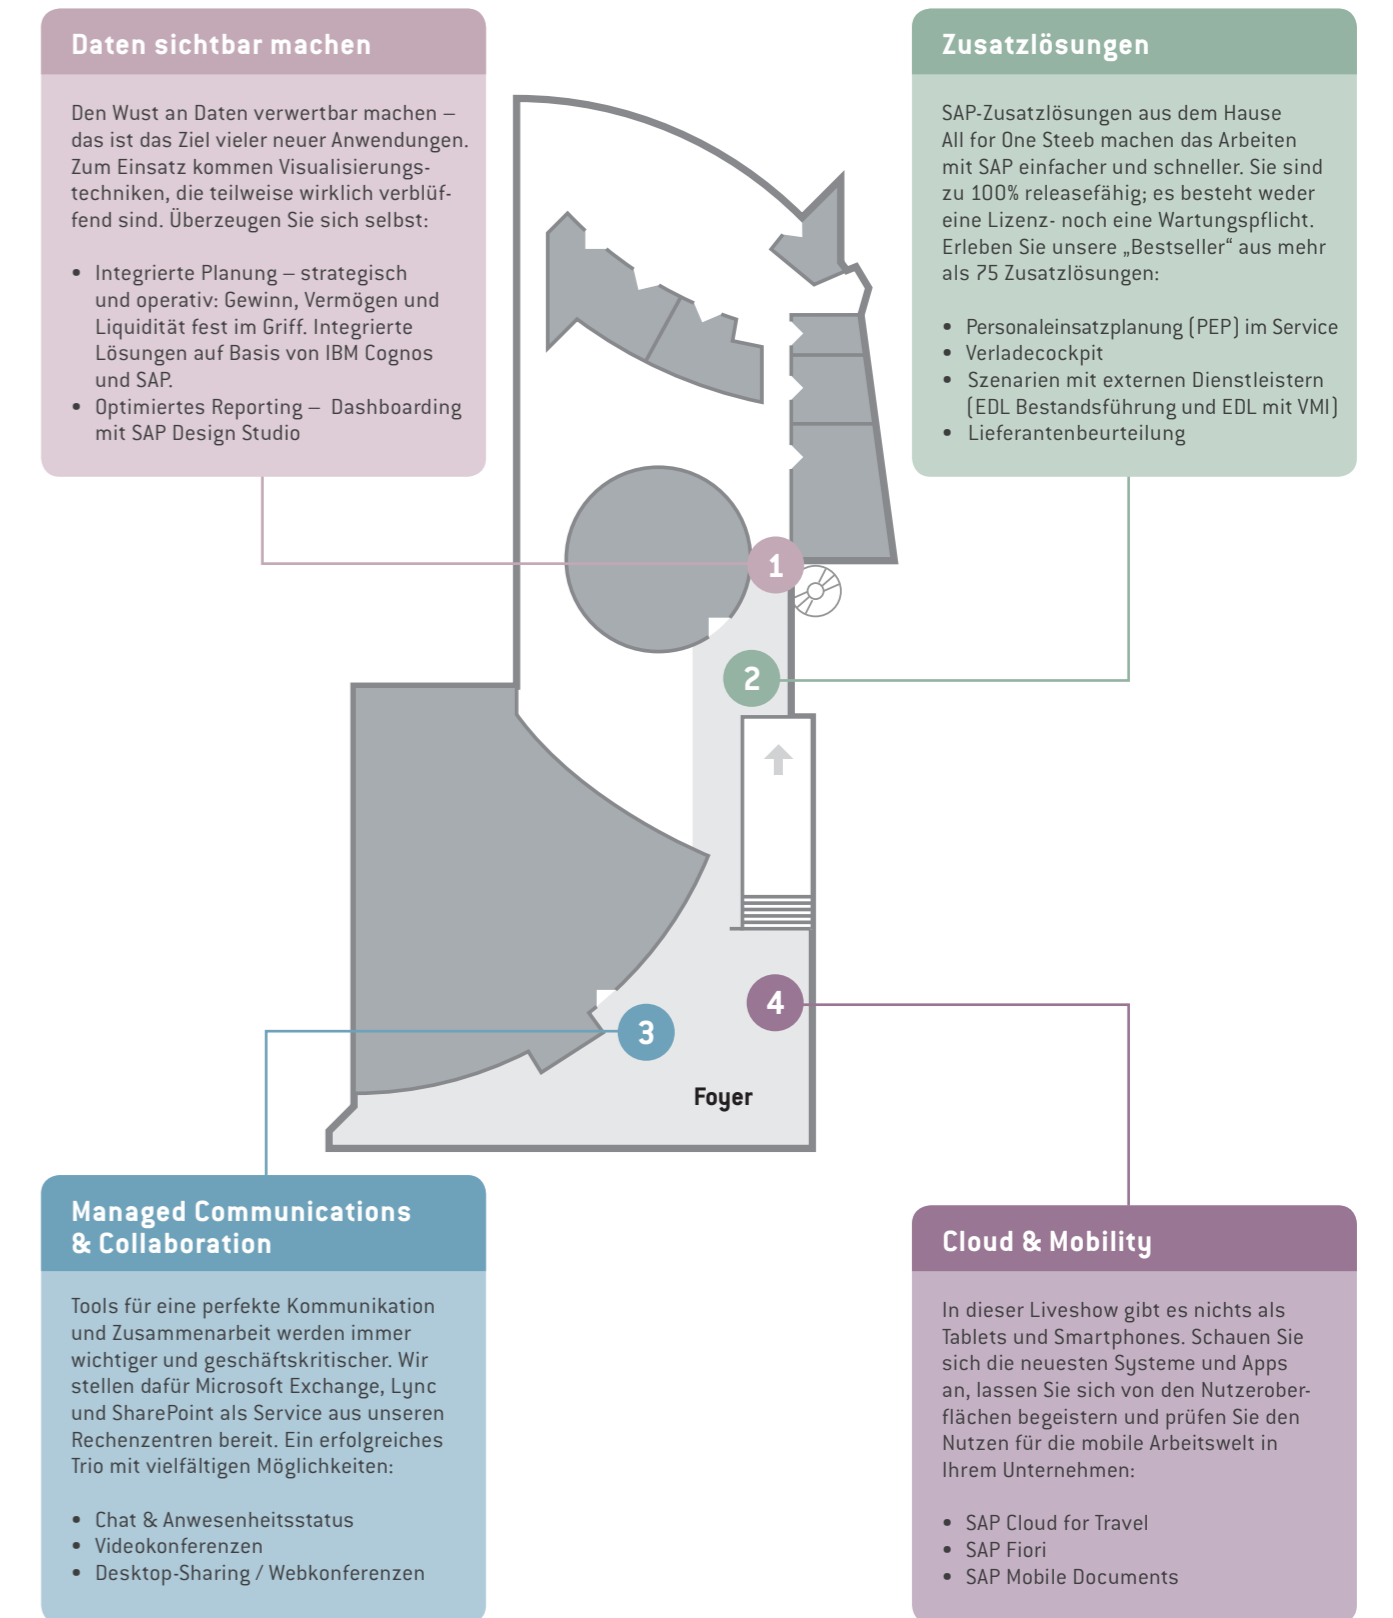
Daten sichtbar machen

Den Wust an Daten verwertbar machen – das ist das Ziel vieler neuer Anwendungen. Zum Einsatz kommen Visualisierungstechniken, die teilweise wirklich verblüffend sind. Überzeugen Sie sich selbst:

• Integrierte Planung – strategisch und operativ: Gewinn, Vermögen und Liquidität fest im Griff. Integrierte Lösungen auf Basis von IBM Cognos und SAP.
• Optimiertes Reporting – Dashboarding mit SAP Design Studio

Zusatzlösungen

SAP-Zusatzlösungen aus dem Hause All for One Steeb machen das Arbeiten mit SAP einfacher und schneller. Sie sind zu 100% releasefähig; es besteht weder eine Lizenz- noch eine Wartungspflicht. Erleben Sie unsere „Bestseller“ aus mehr als 75 Zusatzlösungen:

• Personaleinsatzplanung (PEP) im Service
• Verladecockpit
• Szenarien mit externen Dienstleistern (EDL Bestandsführung und EDL mit VMI)
• Lieferantenbeurteilung

1

2

3

4

Foyer

Managed Communications & Collaboration

Tools für eine perfekte Kommunikation und Zusammenarbeit werden immer wichtiger und geschäftskritischer. Wir stellen dafür Microsoft Exchange, Lync und SharePoint als Service aus unseren Rechenzentren bereit. Ein erfolgreiches Trio mit vielfältigen Möglichkeiten:

• Chat & Anwesenheitsstatus
• Videokonferenzen
• Desktop-Sharing / Webkonferenzen

Cloud & Mobility

In dieser Liveshow gibt es nichts als Tablets und Smartphones. Schauen Sie sich die neuesten Systeme und Apps an, lassen Sie sich von den Nutzeroberflächen begeistern und prüfen Sie den Nutzen für die mobile Arbeitswelt in Ihrem Unternehmen:

• SAP Cloud for Travel
• SAP Fiori
• SAP Mobile Documents